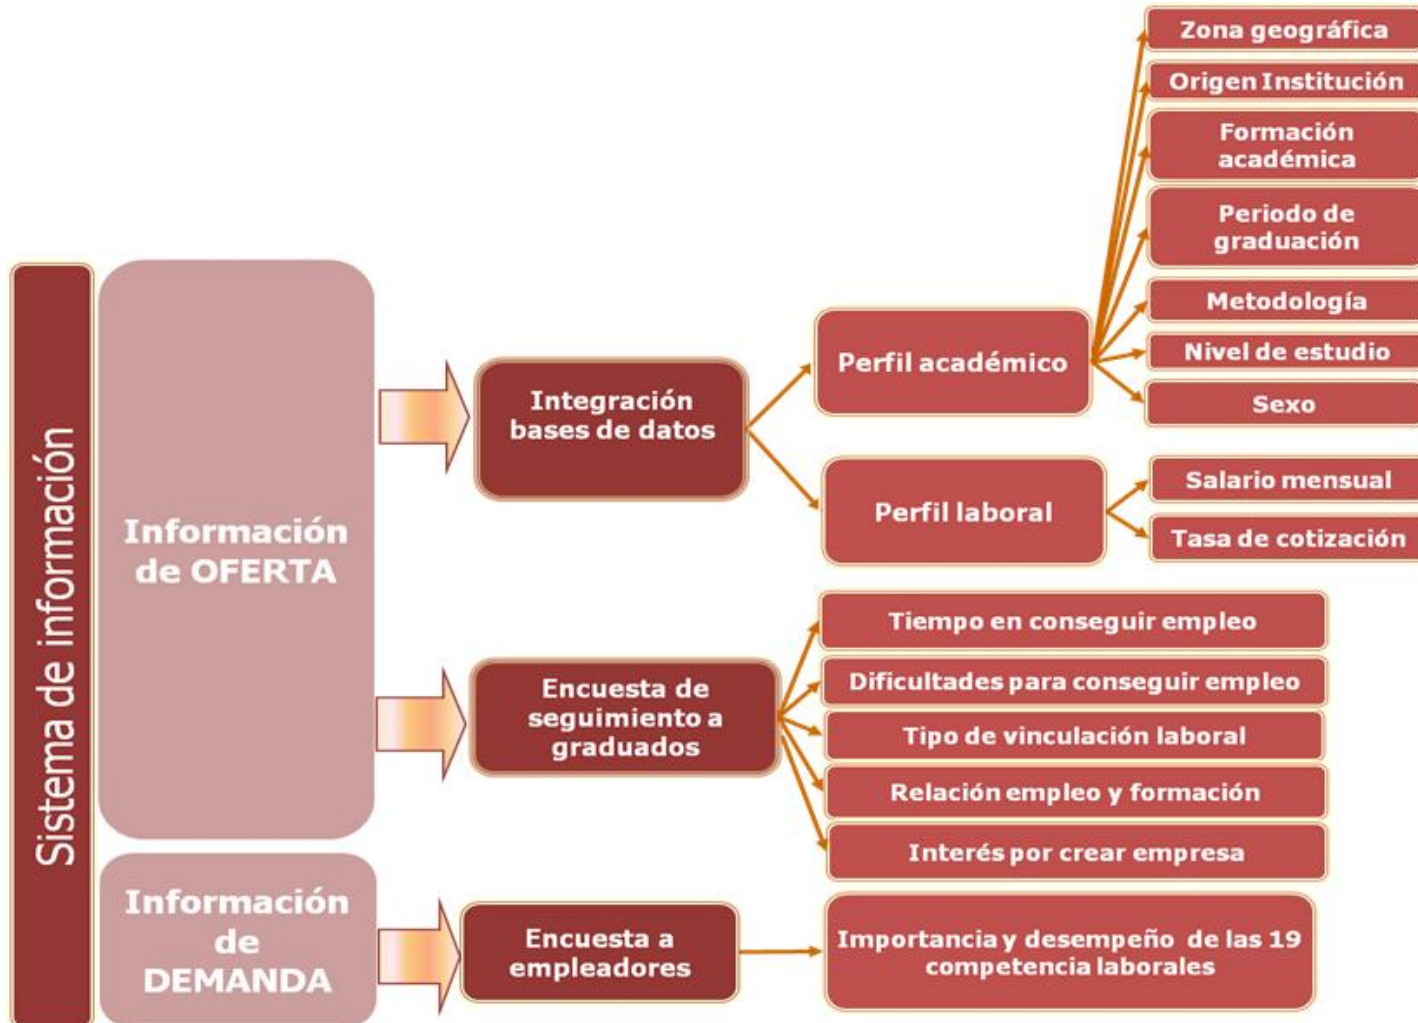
Sistema de información

Información de OFERTA

Integración bases de datos

Perfil académico

Zona geográfica

Origen Institución

Formación académica

Periodo de graduación

Metodología

Nivel de estudio

Sexo

Perfil laboral

Salario mensual

Tasa de cotización

Encuesta de seguimiento a graduados

Tiempo en conseguir empleo

Dificultades para conseguir empleo

Tipo de vinculación laboral

Relación empleo y formación

Interés por crear empresa

Información de DEMANDA

Encuesta a empleadores

Importancia y desempeño de las 19 competencia laborales